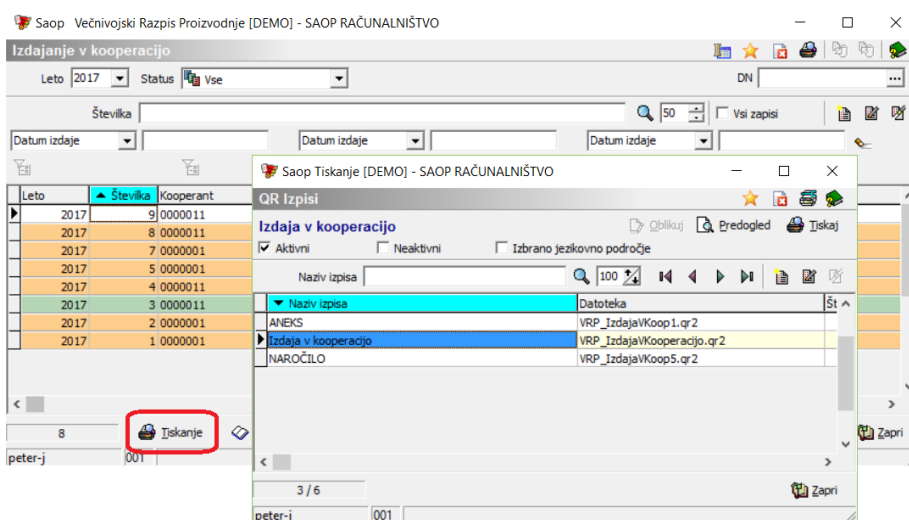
Saop Večnivojski Razpis Proizvodnje [DEMO] - SAOP RAČUNALNIŠTVO

Izdajanje v kooperacijo

Leto 2017 Status Vse

DN

Številka 50 Vsi zapisi

Datum izdaje Datum izdaje Datum izdaje

| Leto | Številka | Kooperant |
|---|---|---|
| 2017 | 9 | 0000011 |
| 2017 | 8 | 0000011 |
| 2017 | 7 | 0000001 |
| 2017 | 5 | 0000001 |
| 2017 | 4 | 0000011 |
| 2017 | 3 | 0000011 |
| 2017 | 2 | 0000001 |
| 2017 | 1 | 0000001 |

8 Tiskanje

Zapri

peter-j 001

Saop Tiskanje [DEMO] - SAOP RAČUNALNIŠTVO

QR Izpisi

Izdaja v kooperacijo

Oblikuj Predogled Tiskaj

Aktivni Neaktivni Izbrano jezikovno področje

Naziv izpisa 100

| Naziv izpisa | Datoteka | Št |
|---|---|---|
| ANEKS | VRP_IzdajaVKoop1.qr2 | |
| Izdaja v kooperacijo | VRP_IzdajaVKooperacijo.qr2 | |
| NAROČILO | VRP_IzdajaVKoop5.qr2 | |

3 / 6

Zapri

peter-j 001